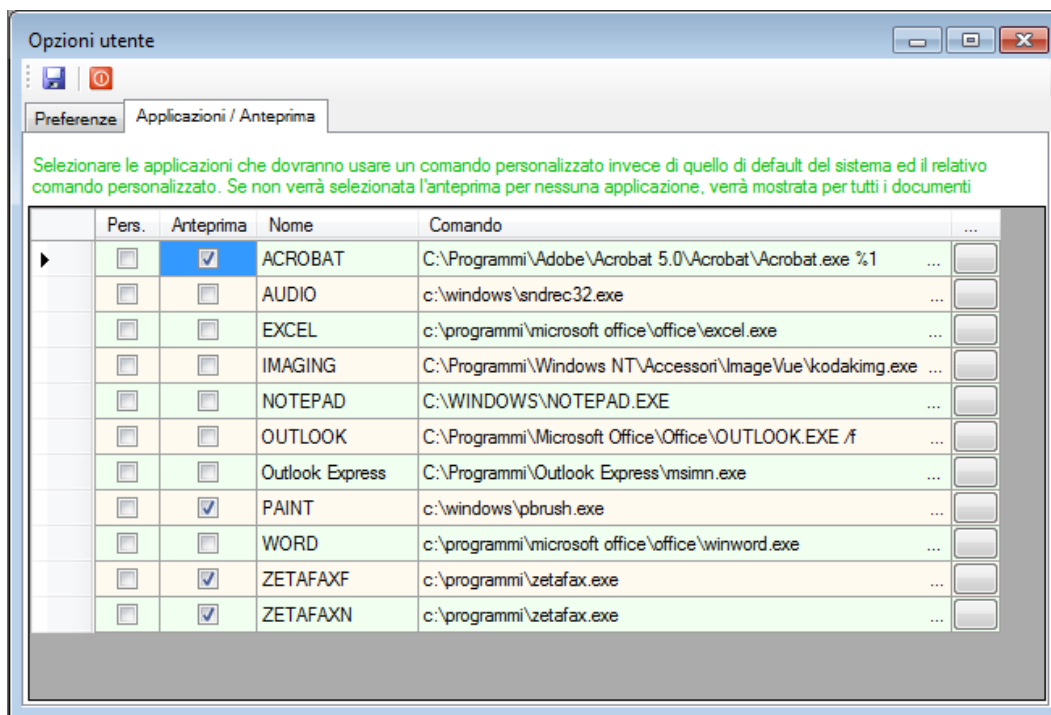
Opzioni utente

Preferenze | Applicazioni / Anteprima

Selezionare le applicazioni che dovranno usare un comando personalizzato invece di quello di default del sistema ed il relativo comando personalizzato. Se non verrà selezionata l'anteprima per nessuna applicazione, verrà mostrata per tutti i documenti

| | Pers. | Anteprima | Nome | Comando | ... |
|---|---|---|---|---|---|
| ▶ | ☐ | ☑ | ACROBAT | C:\Programmi\Adobe\Acrobat 5.0\Acrobat\Acrobat.exe %1 ... | |
| | ☐ | ☐ | AUDIO | c:\windows\sndrec32.exe ... | |
| | ☐ | ☐ | EXCEL | c:\programmi\microsoft office\office\excel.exe ... | |
| | ☐ | ☐ | IMAGING | C:\Programmi\Windows NT\Accessori\ImageVue\kodakimg.exe ... | |
| | ☐ | ☐ | NOTEPAD | C:\WINDOWS\NOTEPAD.EXE ... | |
| | ☐ | ☐ | OUTLOOK | C:\Programmi\Microsoft Office\Office\OUTLOOK.EXE /f ... | |
| | ☐ | ☐ | Outlook Express | C:\Programmi\Outlook Express\msimn.exe ... | |
| | ☐ | ☑ | PAINT | c:\windows\pbrush.exe ... | |
| | ☐ | ☐ | WORD | c:\programmi\microsoft office\office\winword.exe ... | |
| | ☐ | ☑ | ZETAFAXF | c:\programmi\zetafax.exe ... | |
| | ☐ | ☑ | ZETAFAXN | c:\programmi\zetafax.exe ... | |